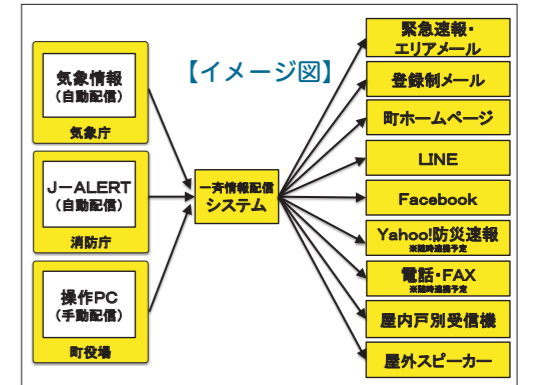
【イメージ図】

気象情報
（自動配信）
気象庁

J−ALERT
（自動配信）
消防庁

操作PC
（手動配信）
町役場

一斉情報配信
システム

緊急速報・
エリアメール

登録制メール

町ホームページ

LINE

Facebook

Yahoo!防災速報
※随時連携予定

電話・FAX
※随時連携予定

屋内戸別受信機

屋外スピーカー